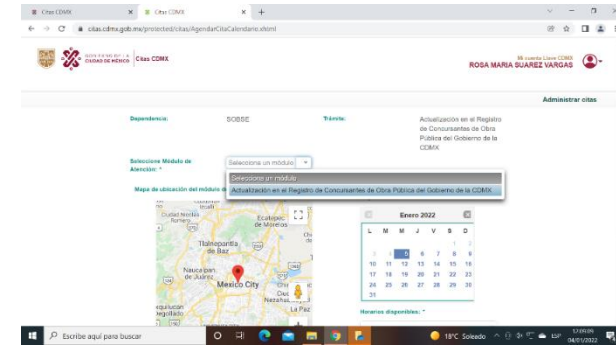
Citas CDMX × Citas CDMX × +

citas.cdmx.gob.mx/protected/citas/AgendarCitaCalendario.xhtml

GOBIERNO DE LA CIUDAD DE MÉXICO | Citas CDMX

Mi cuenta Llave CDMX
ROSA MARIA SUAREZ VARGAS

Administrar citas

Dependencia: SOBSE

Trámite: Actualización en el Registro de Concursantes de Obra Pública del Gobierno de la CDMX

Seleccione Módulo de Atención: *

Seleccione un módulo

Seleccione un módulo
Actualización en el Registro de Concursantes de Obra Pública del Gobierno de la CDMX

Mapa de ubicación del módulo de

Ciudad Nicolás Romero
Ecatepec de Morelos
Tlalnepantla de Baz
Naucalpan de Juárez
Mexico City
Nezahualcóyotl
La Paz

| L | M | M | J | V | S | D |
|---|---|---|---|---|---|---|
| | | | | | 1 | 2 |
| 3 | 4 | 5 | 6 | 7 | 8 | 9 |
| 10 | 11 | 12 | 13 | 14 | 15 | 16 |
| 17 | 18 | 19 | 20 | 21 | 22 | 23 |
| 24 | 25 | 26 | 27 | 28 | 29 | 30 |
| 31 | | | | | | |

Enero 2022

Horarios disponibles: *

Escribe aquí para buscar

19°C Soleado ESP 17:09:09 04/01/2022